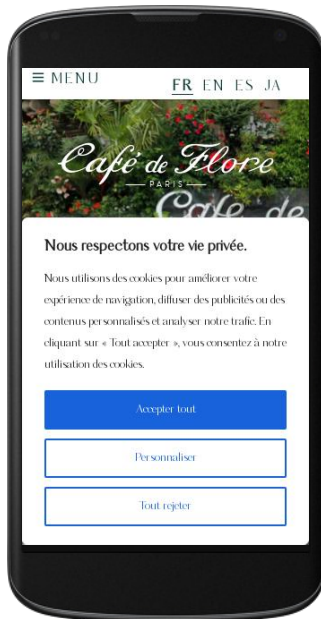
≡ MENU

FR EN ES JA

Café de Flore
PARIS

Café de

Nous respectons votre vie privée.

Nous utilisons des cookies pour améliorer votre expérience de navigation, diffuser des publicités ou des contenus personnalisés et analyser notre trafic. En cliquant sur « Tout accepter », vous consentez à notre utilisation des cookies.

Accepter tout

Personnaliser

Tout rejeter